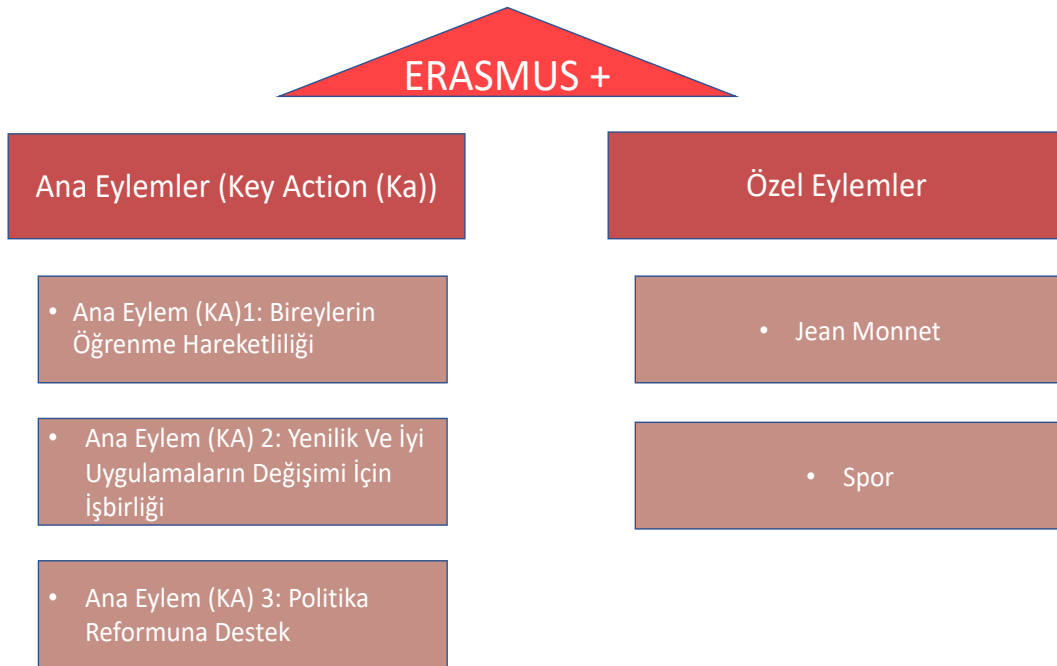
ERASMUS +

Ana Eylemler (Key Action (Ka))

• Ana Eylem (KA)1: Bireylerin Öğrenme Hareketliliği

• Ana Eylem (KA) 2: Yenilik Ve İyi Uygulamaların Değişimi İçin İşbirliği

• Ana Eylem (KA) 3: Politika Reformuna Destek

Özel Eylemler

• Jean Monnet

• Spor